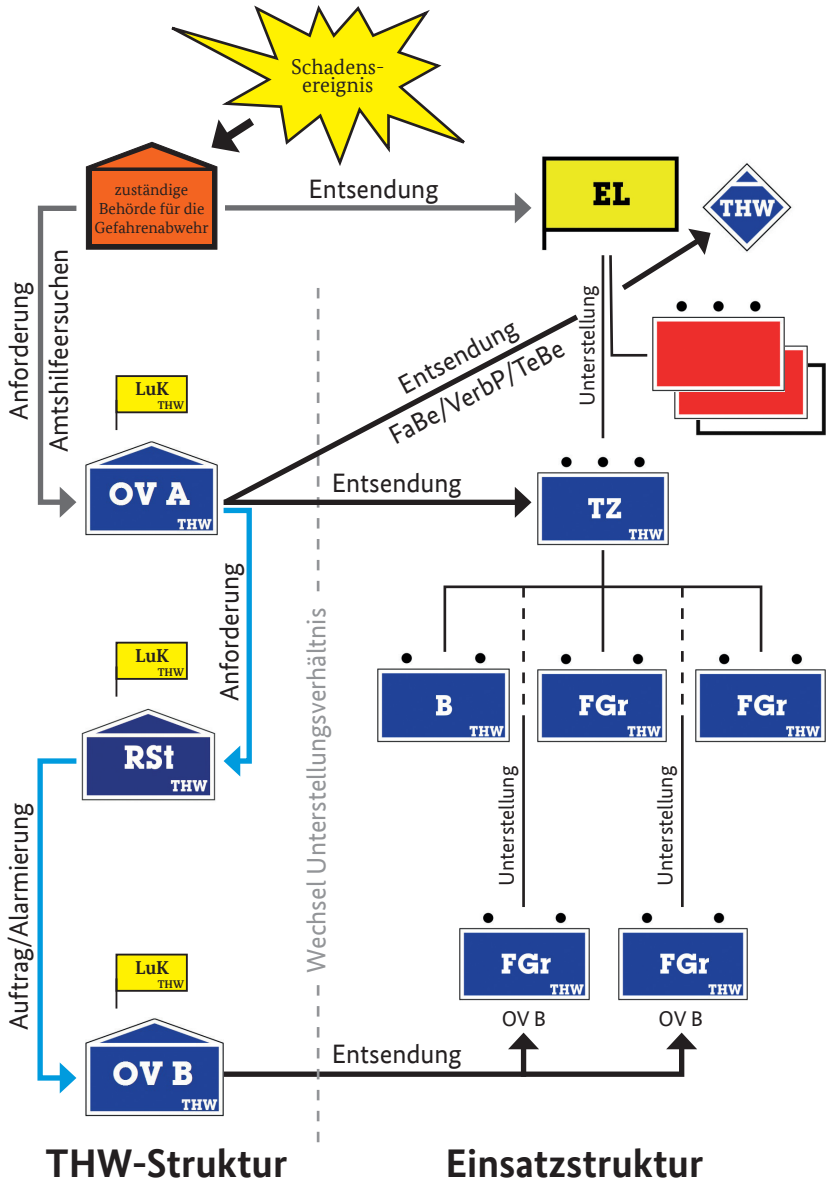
Schadensereignis

zuständige Behörde für die Gefahrenabwehr

Entsendung

EL

THW

Anforderung
Amtshilfeersuchen

Entsendung
FaBe/VerbP/TeBe

Unterstellung

LuK
THW

OV A
THW

Entsendung

TZ
THW

Anforderung

Wechsel Unterstellungsverhältnis

B
THW

FGr
THW

FGr
THW

LuK
THW

RSt
THW

Auftrag/Alarmierung

Unterstellung

Unterstellung

LuK
THW

FGr
THW
OV B

FGr
THW
OV B

OV B
THW

Entsendung

THW-Struktur

Einsatzstruktur